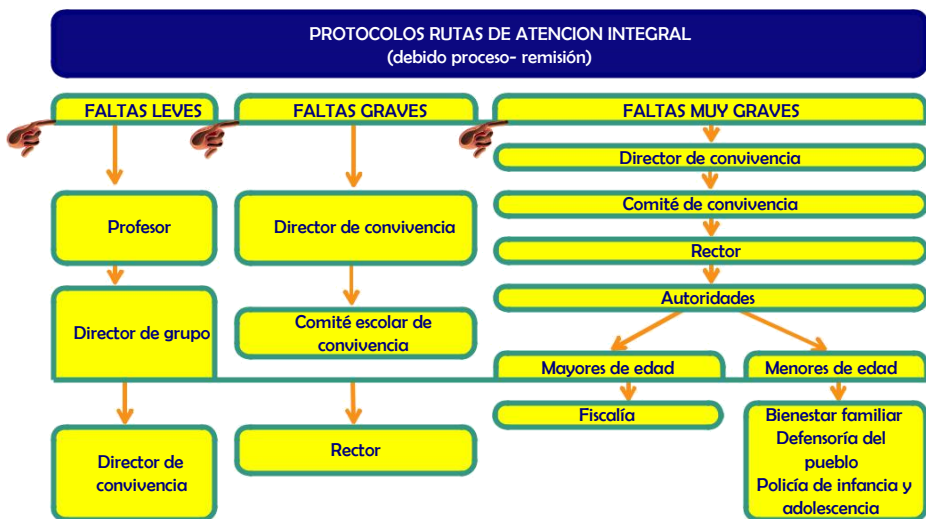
PROTOCOLOS RUTAS DE ATENCION INTEGRAL
(debido proceso- remisión)

FALTAS LEVES

Profesor

Director de grupo

Director de convivencia

FALTAS GRAVES

Director de convivencia

Comité escolar de convivencia

Rector

FALTAS MUY GRAVES

Director de convivencia

Comité de convivencia

Rector

Autoridades

Mayores de edad

Fiscalía

Menores de edad

Bienestar familiar
Defensoría del pueblo
Policía de infancia y adolescencia